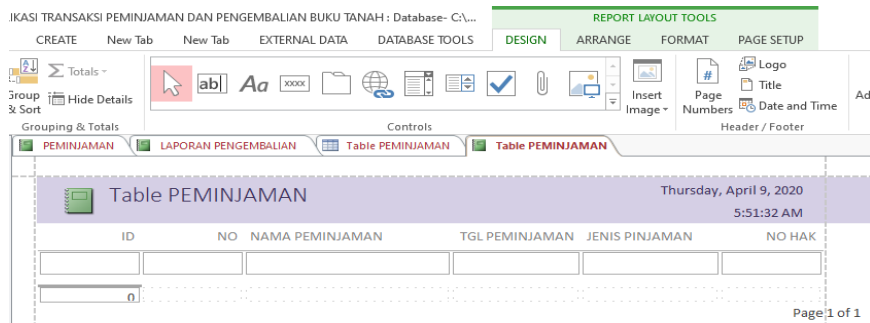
IKASI TRANSAKSI PEMINJAMAN DAN PENGEMBALIAN BUKU TANAH : Database- C:\...

REPORT LAYOUT TOOLS

CREATE New Tab New Tab EXTERNAL DATA DATABASE TOOLS DESIGN ARRANGE FORMAT PAGE SETUP

Group & Sort Totals Hide Details

Grouping & Totals

ab| Aa XXXX

Controls

Insert Image

Page Numbers

Logo Title Date and Time

Header / Footer

Ad

PEMINJAMAN LAPORAN PENGEMBALIAN Table PEMINJAMAN Table PEMINJAMAN

Table PEMINJAMAN

Thursday, April 9, 2020

5:51:32 AM

| ID | NO | NAMA PEMINJAMAN | TGL PEMINJAMAN | JENIS PINJAMAN | NO HAK |
|---|---|---|---|---|---|
| | | | | | |

0

Page 1 of 1